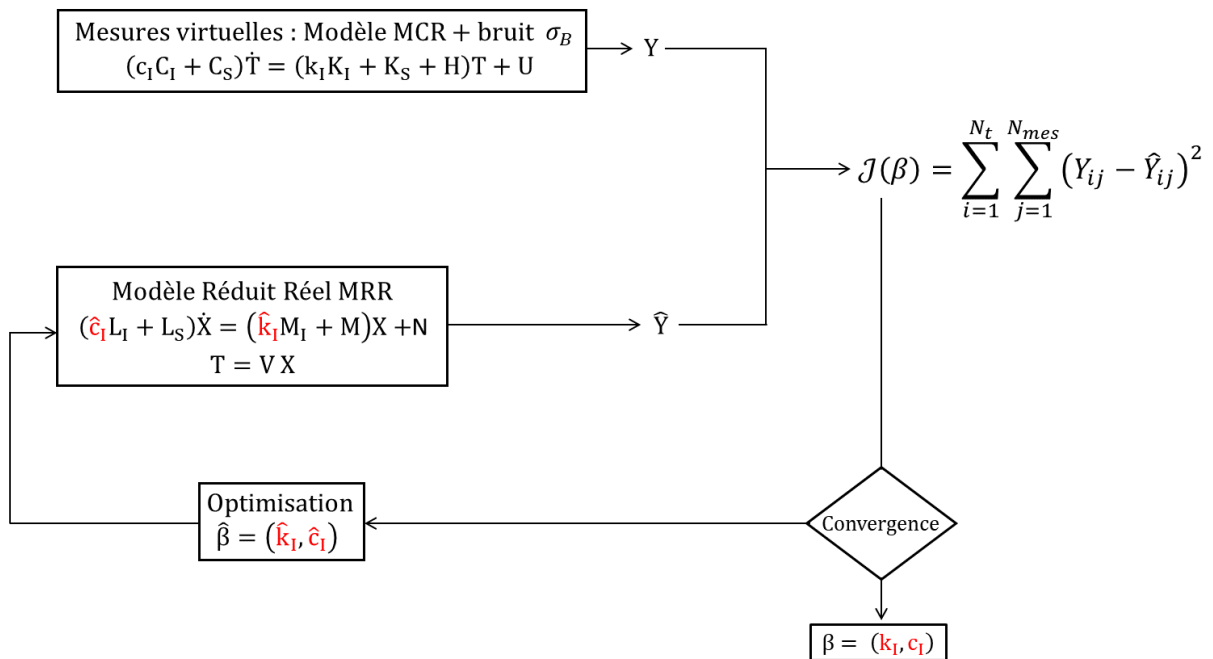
Mesures virtuelles : Modèle MCR + bruit $\sigma_B$
$(c_I C_I + C_S)\dot{T} = (k_I K_I + K_S + H)T + U$

Y

$\mathcal{J}(\beta) = \sum_{i=1}^{N_t} \sum_{j=1}^{N_{mes}} \left(Y_{ij} - \hat{Y}_{ij}\right)^2$

Modèle Réduit Réel MRR
$(\hat{c}_I L_I + L_S)\dot{X} = (\hat{k}_I M_I + M)X + N$
$T = V X$

$\hat{Y}$

Optimisation
$\hat{\beta} = (\hat{k}_I, \hat{c}_I)$

Convergence

$\beta = (k_I, c_I)$